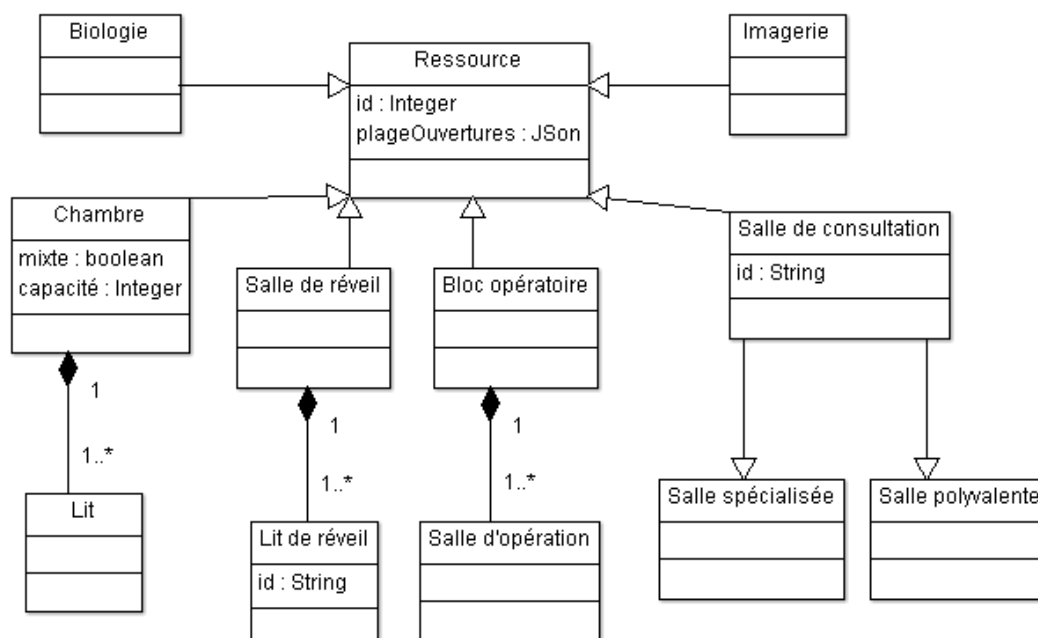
Biologie

Ressource
id : Integer
plageOuvertures : JSon

Imagerie

Chambre
mixte : boolean
capacité : Integer

Salle de réveil

Bloc opératoire

Salle de consultation
id : String

1
1..*

Lit

1
1..*

Lit de réveil
id : String

1
1..*

Salle d'opération

Salle spécialisée

Salle polyvalente